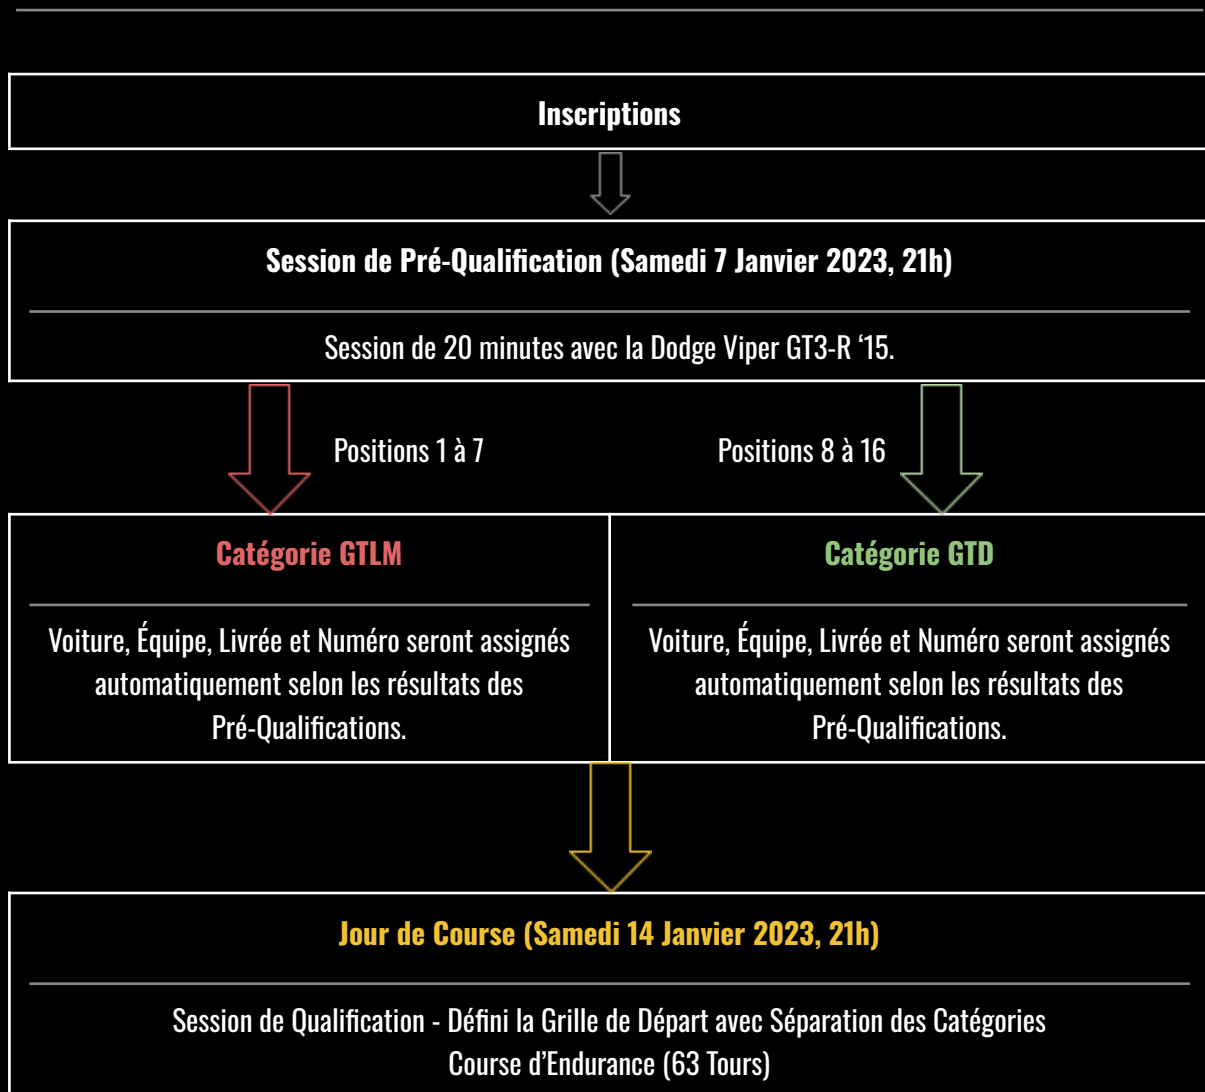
Inscriptions

Session de Pré-Qualification (Samedi 7 Janvier 2023, 21h)

Session de 20 minutes avec la Dodge Viper GT3-R ‘15.

Positions 1 à 7

Positions 8 à 16

Catégorie GTLM

Voiture, Équipe, Livrée et Numéro seront assignés automatiquement selon les résultats des Pré-Qualifications.

Catégorie GTD

Voiture, Équipe, Livrée et Numéro seront assignés automatiquement selon les résultats des Pré-Qualifications.

Jour de Course (Samedi 14 Janvier 2023, 21h)

Session de Qualification - Défini la Grille de Départ avec Séparation des Catégories
Course d’Endurance (63 Tours)